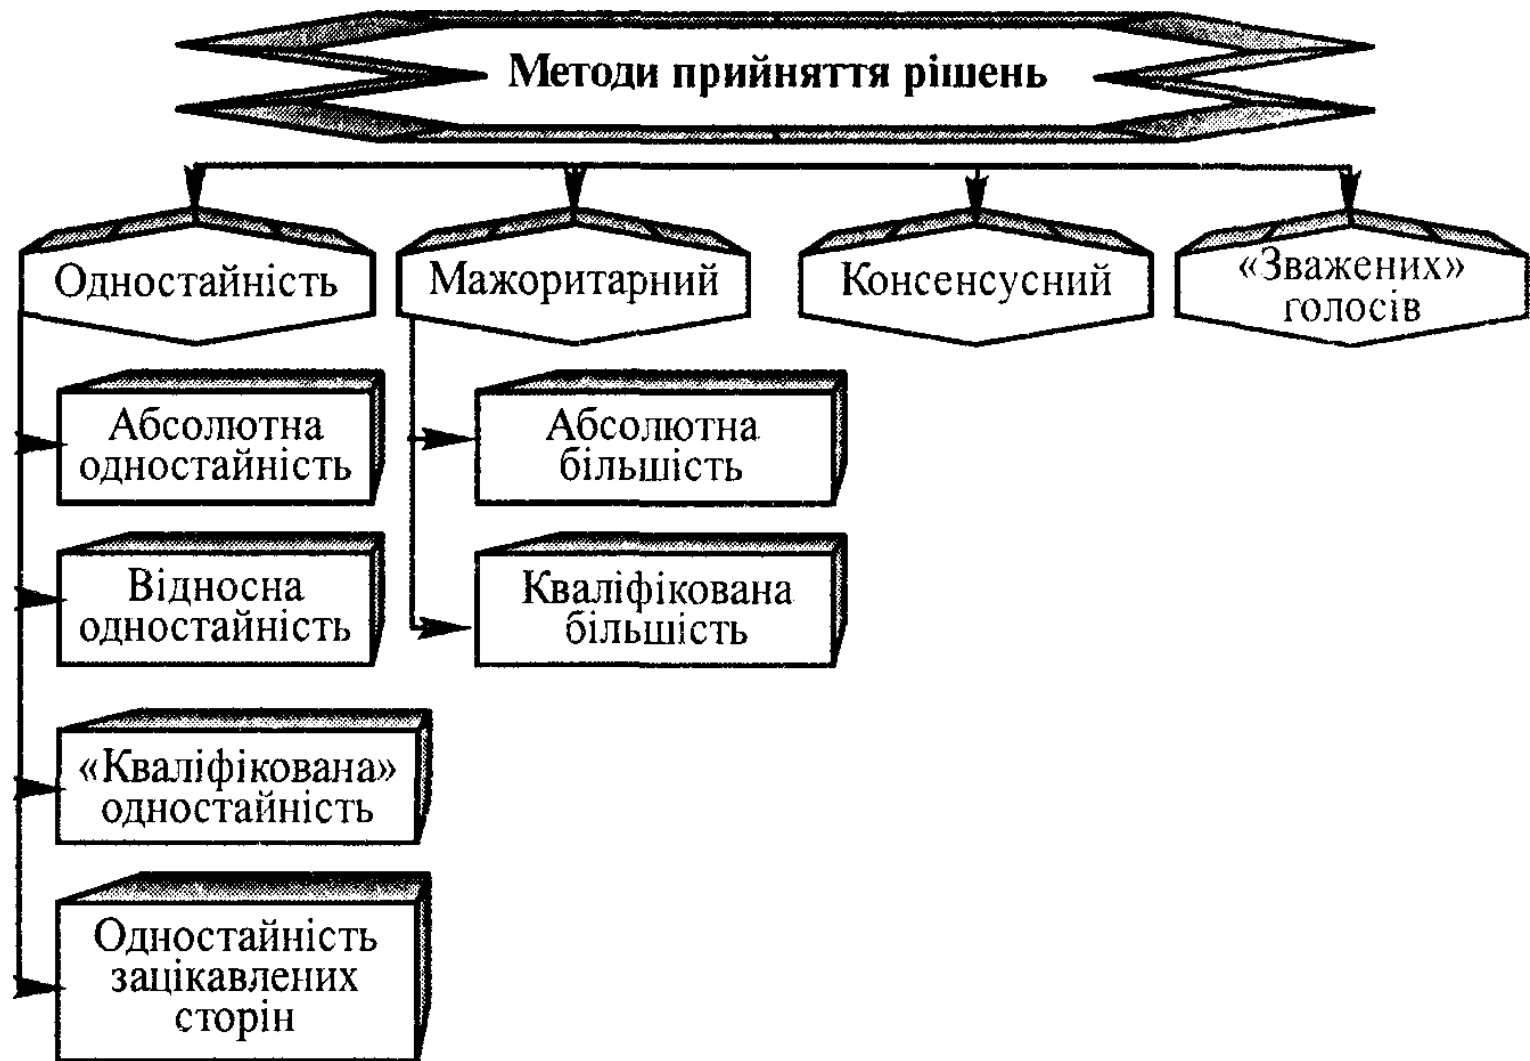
Методи прийняття рішень

Одностайність

Мажоритарний

Консенсусний

«Зважених» голосів

Абсолютна одностайність

Відносна одностайність

«Кваліфікована» одностайність

Одностайність зацікавлених сторін

Абсолютна більшість

Кваліфікована більшість